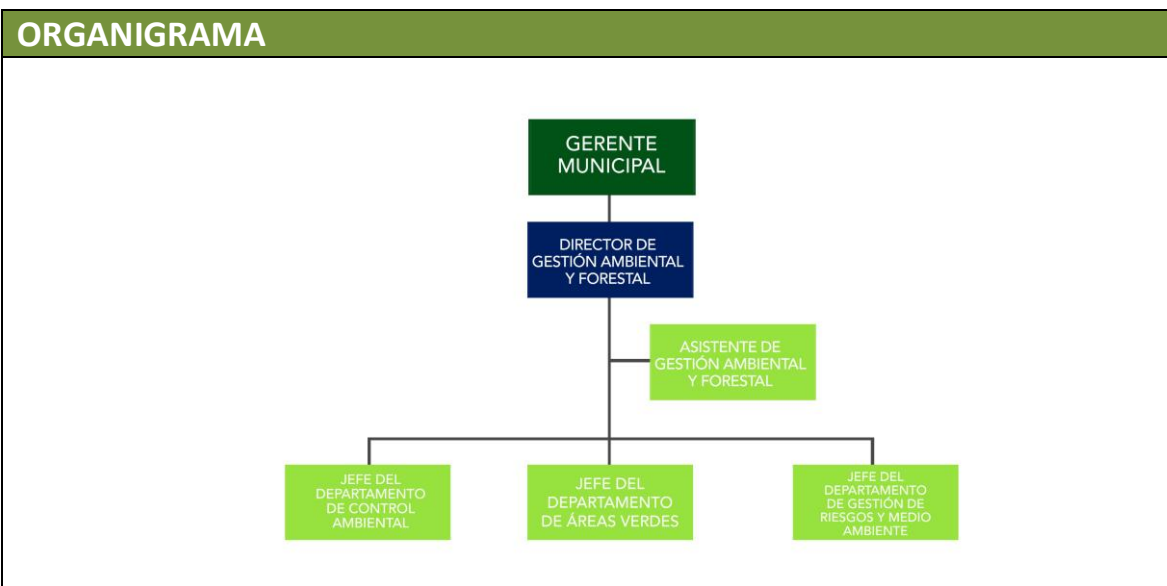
ORGANIGRAMA

GERENTE MUNICIPAL

DIRECTOR DE GESTIÓN AMBIENTAL Y FORESTAL

ASISTENTE DE GESTIÓN AMBIENTAL Y FORESTAL

JEFE DEL DEPARTAMENTO DE CONTROL AMBIENTAL

JEFE DEL DEPARTAMENTO DE ÁREAS VERDES

JEFE DEL DEPARTAMENTO DE GESTIÓN DE RIESGOS Y MEDIO AMBIENTE